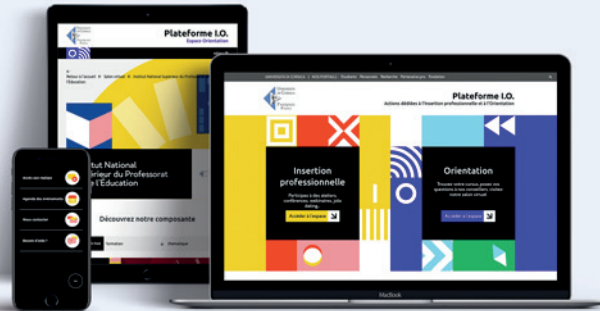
Plateforme I.O.
Espace Orientation

Retour à l'accueil > Salon virtuel > Institut National Supérieur du Professorat et de l'Education

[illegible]stitut National
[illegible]érieur du Professorat
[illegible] l'Education

Découvrez notre composante

Formation
Thématique

UNIVERSITÉ DE CORSICA | NOS PORTAILS Étudiants Personnels Recherche Partenaires pro Étudiants

Plateforme I.O.
Actions dédiées à l'insertion professionnelle et à l'Orientation

Insertion professionnelle
Participez à des ateliers, conférences, webinaires, jobs dating.
Accéder à l'espace

Orientation
Trouvez votre cursus, posez vos questions à nos conseillers, visitez notre salon virtuel.
Accéder à l'espace

MacBook